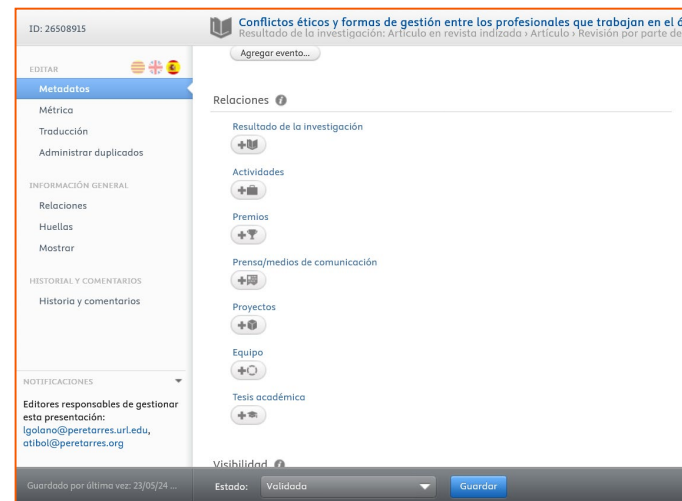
ID: 26508915

Conflictos éticos y formas de gestión entre los profesionales que trabajan en el á
Resultado de la investigación: Artículo en revista indizada › Artículo › Revisión por parte de

EDITAR

Metadatos

Métrica

Traducción

Administrar duplicados

INFORMACIÓN GENERAL

Relaciones

Huellas

Mostrar

HISTORIAL Y COMENTARIOS

Historia y comentarios

NOTIFICACIONES

Editores responsables de gestionar esta presentación: lgolano@peretarres.url.edu, atibol@peretarres.org

Agregar evento...

Relaciones

Resultado de la investigación

Actividades

Premios

Prensa/medios de comunicación

Proyectos

Equipo

Tesis académica

Visibilidad

Guardado por última vez: 23/05/24 ...

Estado: Validada

Guardar